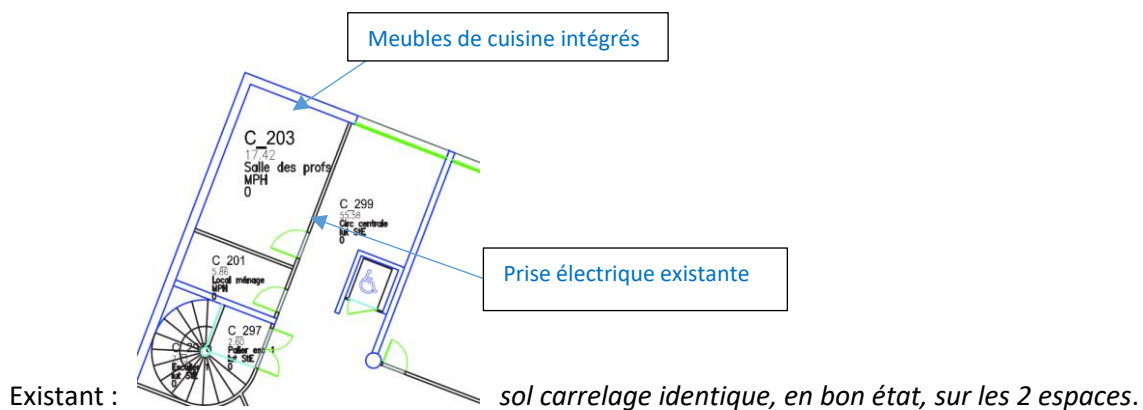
Meubles de cuisine intégrés

C_203
17.42
Salle des profs
MPH
0

C_299
55.38
Circ centrale
tut SHE
0

Prise électrique existante

C_201
5.86
Local ménage
MPH
0

C_297
2.85
Palier esc 1
tut SHE
0

C_29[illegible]
Escalier
tut SHE
0

Existant : *sol carrelage identique, en bon état, sur les 2 espaces*.